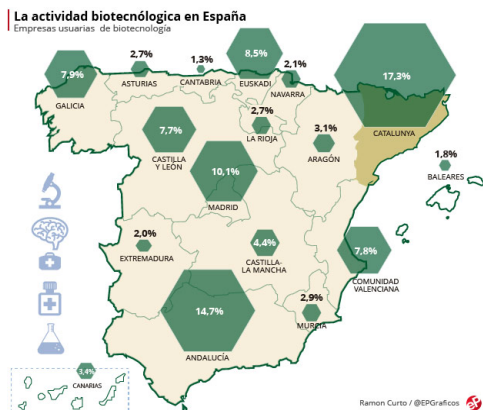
La actividad biotecnológica en España
Empresas usuarias de biotecnología

7,9%
GALICIA
2,7%
ASTURIAS
1,3%
CANTABRIA
8,5%
EUSKADI
2,1%
NAVARRA
17,3%
CATALUNYA
7,7%
CASTILLA Y LEÓN
2,7%
LA RIOJA
3,1%
ARAGÓN
1,8%
BALEARES
10,1%
MADRID
2,0%
EXTREMADURA
4,4%
CASTILLA-LA MANCHA
7,8%
COMUNIDAD VALENCIANA
2,9%
MURCIA
14,7%
ANDALUCÍA
3,4%
CANARIAS

Ramon Curto / @EPGraficos